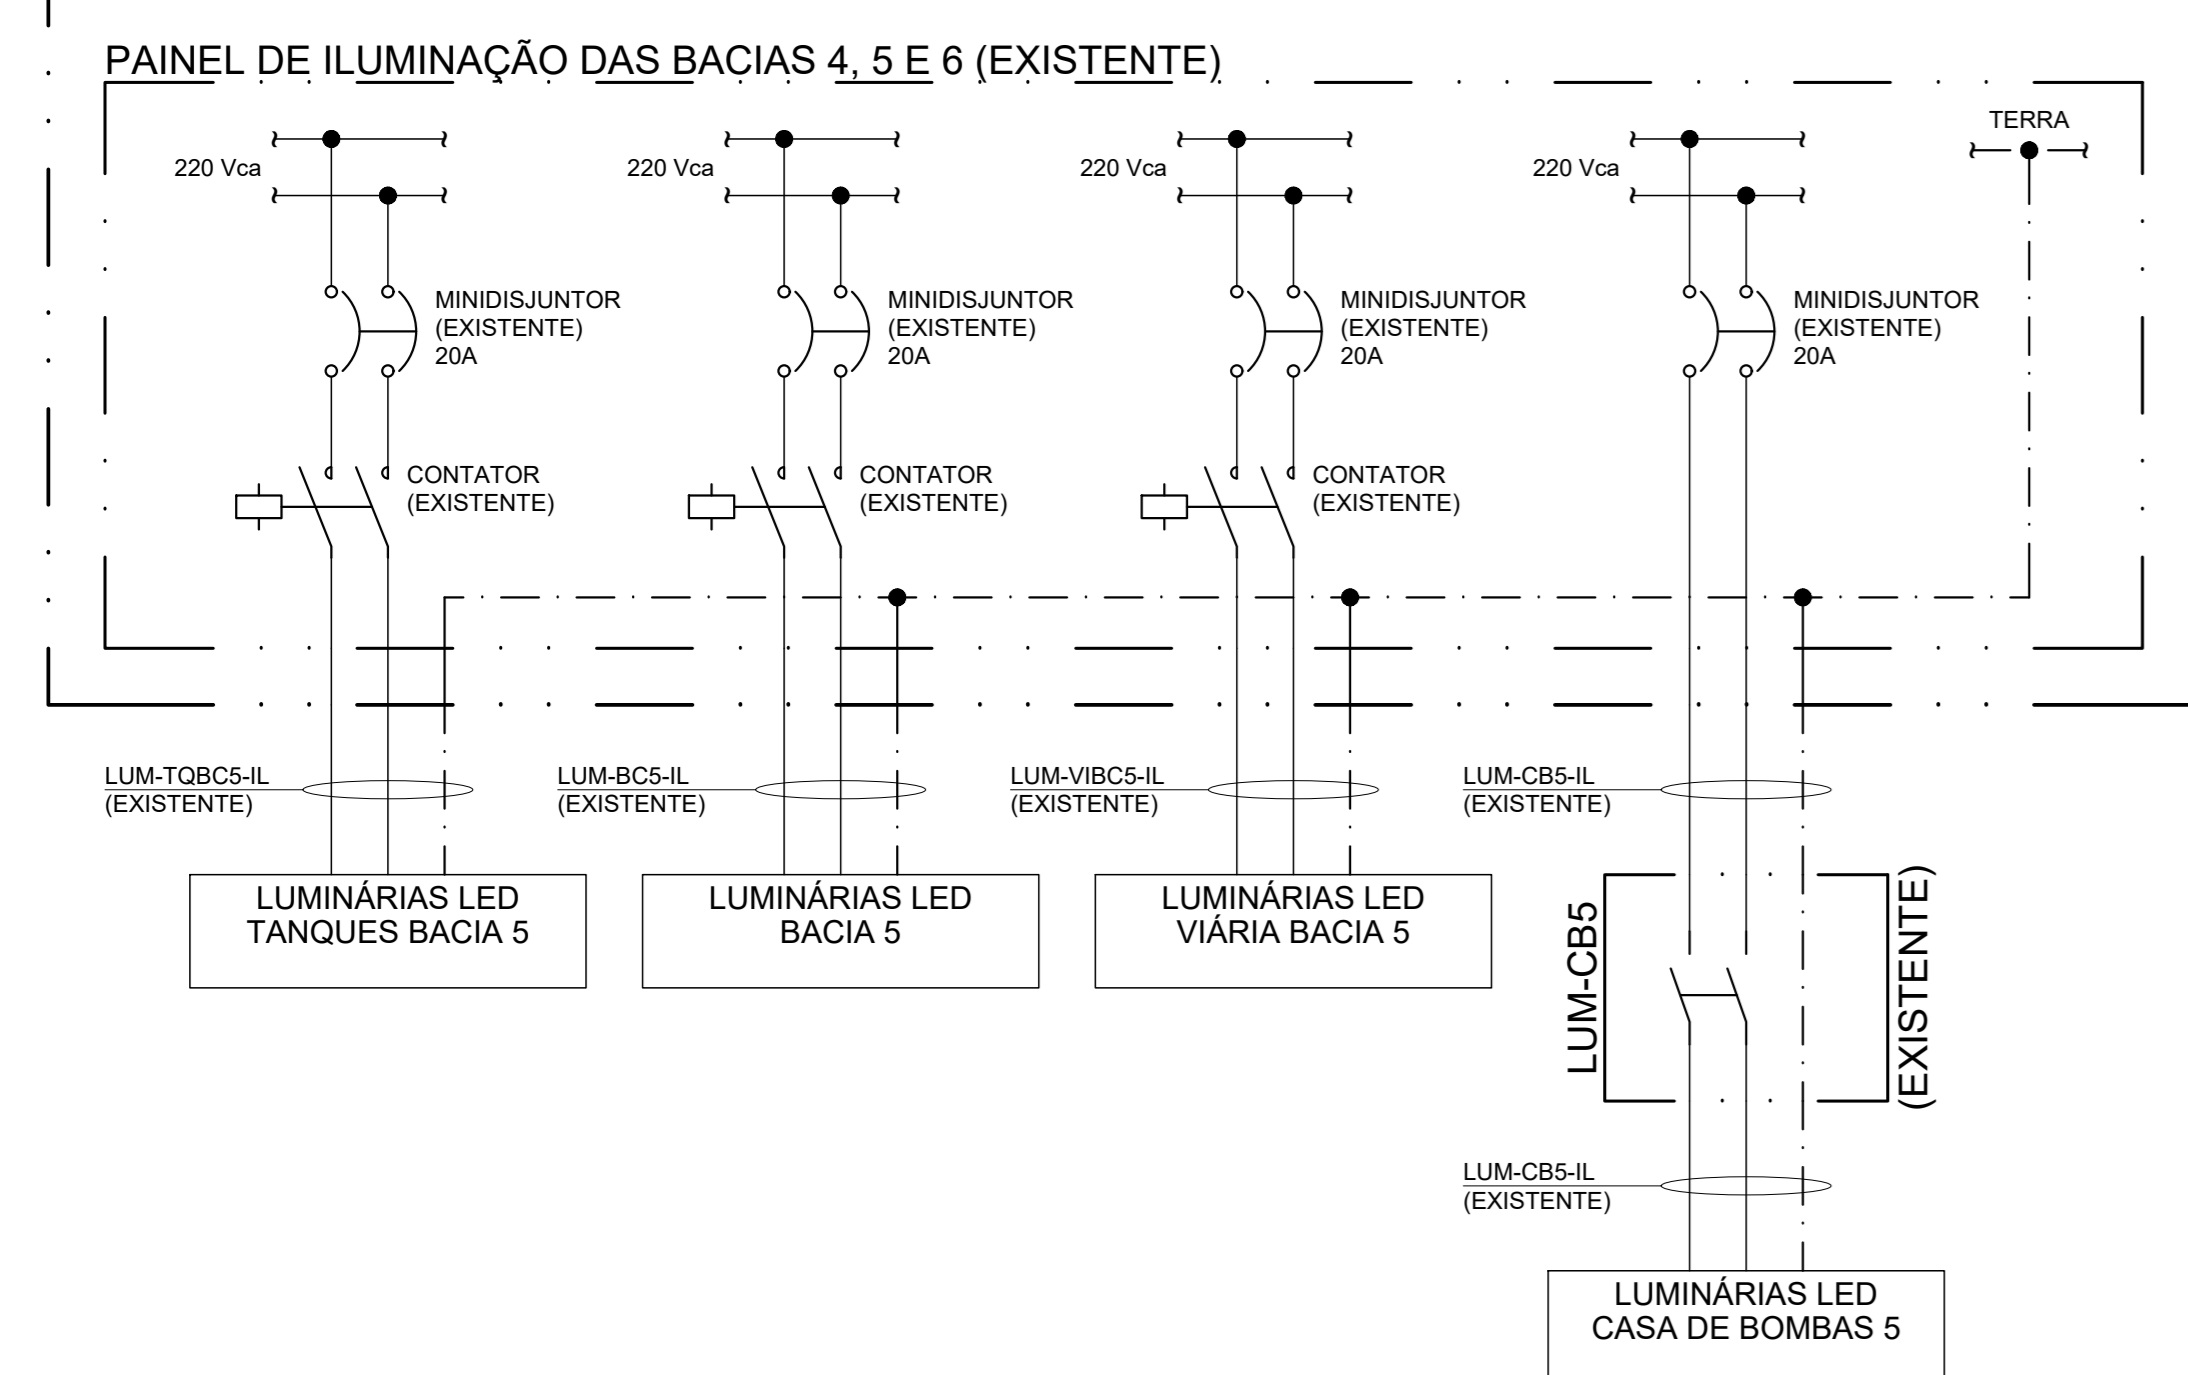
PAINEL DE ILUMINAÇÃO DAS BACIAS 4, 5 E 6 (EXISTENTE)

220 Vca

MINIDISJUNTOR
(EXISTENTE)
20A

CONTATOR
(EXISTENTE)

220 Vca

MINIDISJUNTOR
(EXISTENTE)
20A

CONTATOR
(EXISTENTE)

220 Vca

MINIDISJUNTOR
(EXISTENTE)
20A

CONTATOR
(EXISTENTE)

220 Vca

MINIDISJUNTOR
(EXISTENTE)
20A

TERRA

LUM-TQBC5-IL
(EXISTENTE)

LUM-BC5-IL
(EXISTENTE)

LUM-VIBC5-IL
(EXISTENTE)

LUM-CB5-IL
(EXISTENTE)

LUMINÁRIAS LED
TANQUES BACIA 5

LUMINÁRIAS LED
BACIA 5

LUMINÁRIAS LED
VIÁRIA BACIA 5

LUM-CB5

(EXISTENTE)

LUM-CB5-IL
(EXISTENTE)

LUMINÁRIAS LED
CASA DE BOMBAS 5